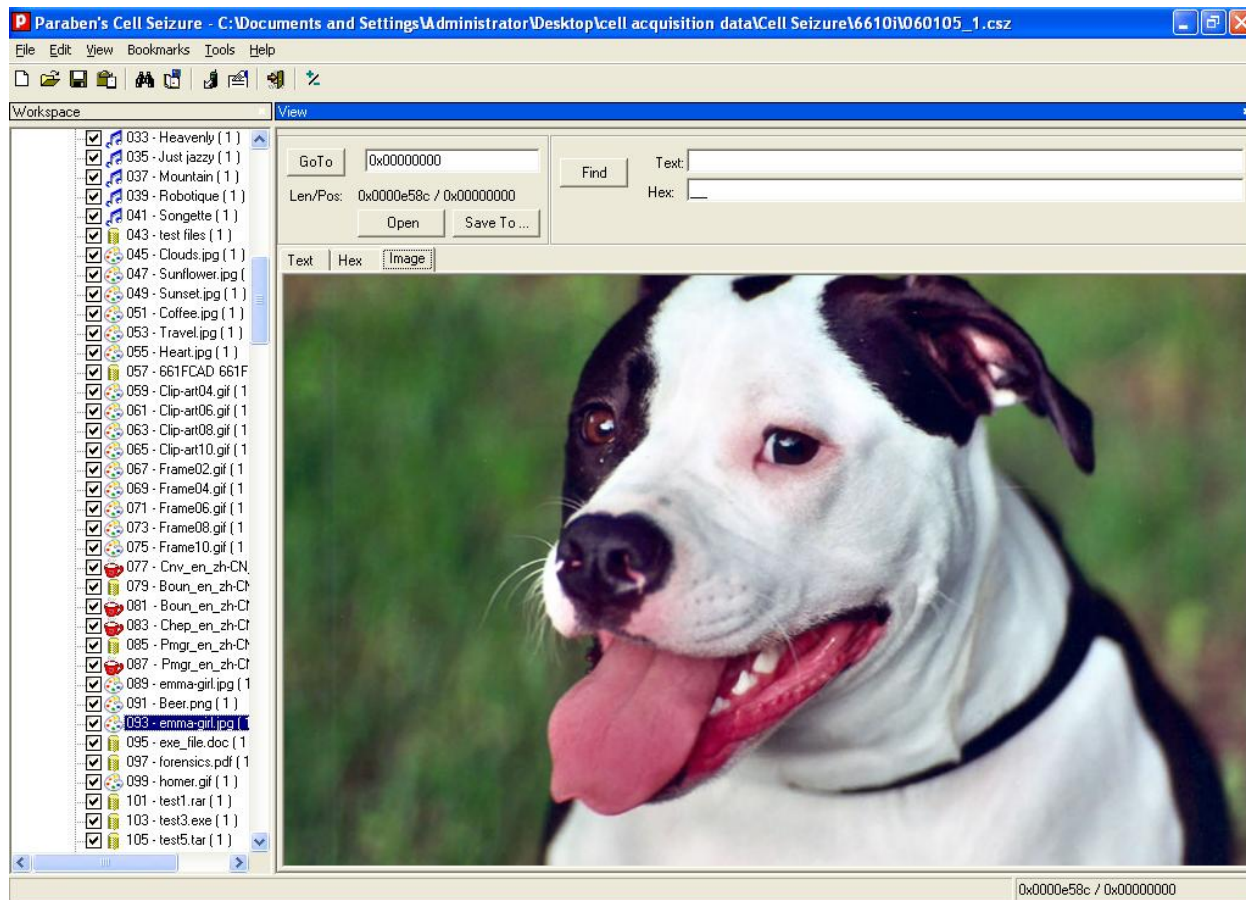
Paraben's Cell Seizure - C:\Documents and Settings\Administrator\Desktop\cell acquisition data\Cell Seizure\6610i\060105_1.csz

File Edit View Bookmarks Tools Help

Workspace

View

033 - Heavenly ( 1 )
035 - Just jazzy ( 1 )
037 - Mountain ( 1 )
039 - Robotique ( 1 )
041 - Songette ( 1 )
043 - test files ( 1 )
045 - Clouds.jpg ( 1 )
047 - Sunflower.jpg (
049 - Sunset.jpg ( 1 )
051 - Coffee.jpg ( 1 )
053 - Travel.jpg ( 1 )
055 - Heart.jpg ( 1 )
057 - 661FCAD 661F
059 - Clip-art04.gif ( 1
061 - Clip-art06.gif ( 1
063 - Clip-art08.gif ( 1
065 - Clip-art10.gif ( 1
067 - Frame02.gif ( 1
069 - Frame04.gif ( 1
071 - Frame06.gif ( 1
073 - Frame08.gif ( 1
075 - Frame10.gif ( 1
077 - Cnv_en_zh-CN
079 - Boun_en_zh-Cl
081 - Boun_en_zh-Cl
083 - Chep_en_zh-Cl
085 - Pmgr_en_zh-Cl
087 - Pmgr_en_zh-Cl
089 - emma-girl.jpg ( 1
091 - Beer.png ( 1 )
093 - emma-girl.jpg ( 1
095 - exe_file.doc ( 1
097 - forensics.pdf ( 1
099 - homer.gif ( 1 )
101 - test1.rar ( 1 )
103 - test3.exe ( 1 )
105 - test5.tar ( 1 )

GoTo 0x00000000
Len/Pos: 0x0000e58c / 0x00000000
Open Save To ...
Find
Text:
Hex:

Text Hex Image

0x0000e58c / 0x00000000